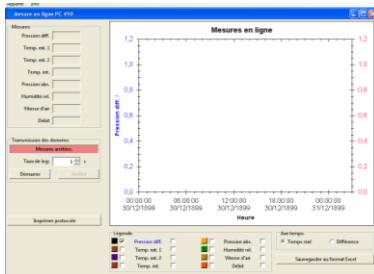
Mesure en ligne PC 410

Mesures
Pression diff.
Temp. ext. 1
Temp. ext. 2
Temp. int.
Pression abs.
Humidité rel.
Vitesse d'air
Débit

Transmission des données
Mesures arrêtées
Taux de log. 1 s
Démarrer
Arrêter

Imprimer protocole

Mesures en ligne
1,2
1,0
0,8
0,6
0,4
0,2
0,0
Pression diff. ()
1,2
1,0
0,8
0,6
0,4
0,2
0,0
00:00:00 30/12/1899
06:00:00 30/12/1899
12:00:00 30/12/1899
18:00:00 30/12/1899
00:00:00 31/12/1899
Heure

Légende
Pression diff.
Temp. ext. 1
Temp. ext. 2
Temp. int.
Pression abs.
Humidité rel.
Vitesse d'air
Débit

Axe temps
Temps réel
Différence

Sauvegarder au format Excel